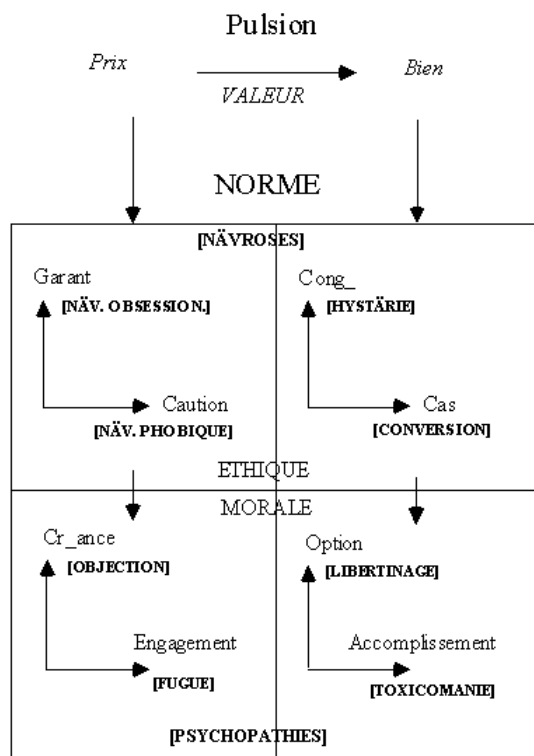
Pulsion

Prix

VALEUR

Bien

NORME

[NÄVROSES]

Garant

[NÄV. OBSESSION.]

Caution

[NÄV. PHOBIQUE]

Cong_

[HYSTÄRIE]

Cas

[CONVERSION]

ETHIQUE

MORALE

Cr_ance

[OBJECTION]

Engagement

[FUGUE]

Option

[LIBERTINAGE]

Accomplissement

[TOXICOMANIE]

[PSYCHOPATHIES]